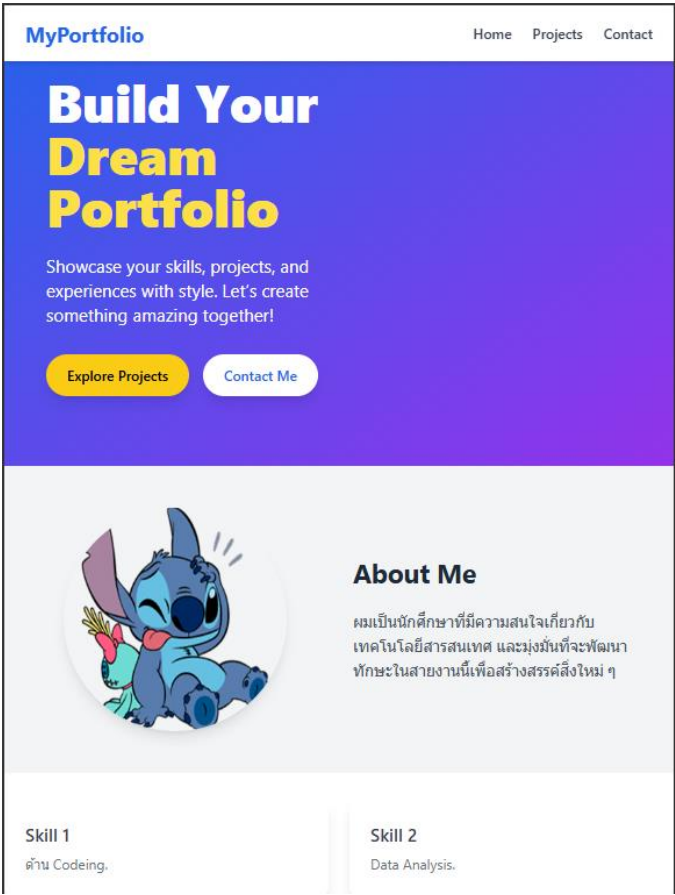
MyPortfolio

Home Projects Contact

Build Your Dream Portfolio

Showcase your skills, projects, and experiences with style. Let's create something amazing together!

Explore Projects Contact Me

About Me

ผมเป็นนักศึกษาที่มีความสนใจเกี่ยวกับเทคโนโลยีสารสนเทศ และมุ่งมั่นที่จะพัฒนาทักษะในสายงานนี้เพื่อสร้างสรรค์สิ่งใหม่ ๆ

Skill 1

ด้าน Codeing.

Skill 2

Data Analysis.